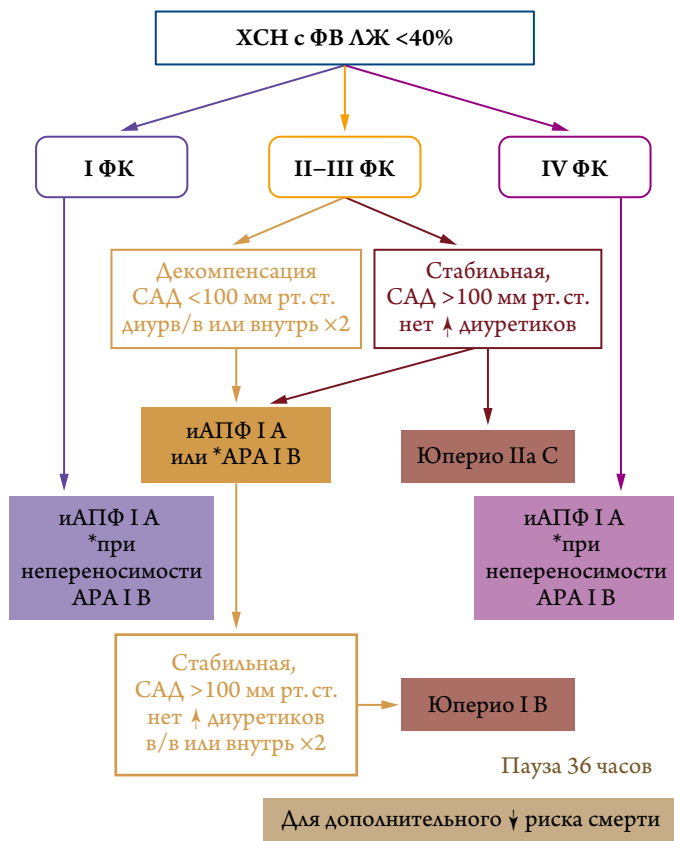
ХСН с ФВ ЛЖ <40%

I ФК

II–III ФК

IV ФК

Декомпенсация САД <100 мм рт. ст. диурв/в или внутрь ×2

Стабильная, САД >100 мм рт. ст. нет ↑ диуретиков

иАПФ I A или *АРА I B

Юперио IIa C

иАПФ I A *при непереносимости АРА I B

иАПФ I A *при непереносимости АРА I B

Стабильная, САД >100 мм рт. ст. нет ↑ диуретиков в/в или внутрь ×2

Юперио I B

Пауза 36 часов

Для дополнительного ↓ риска смерти